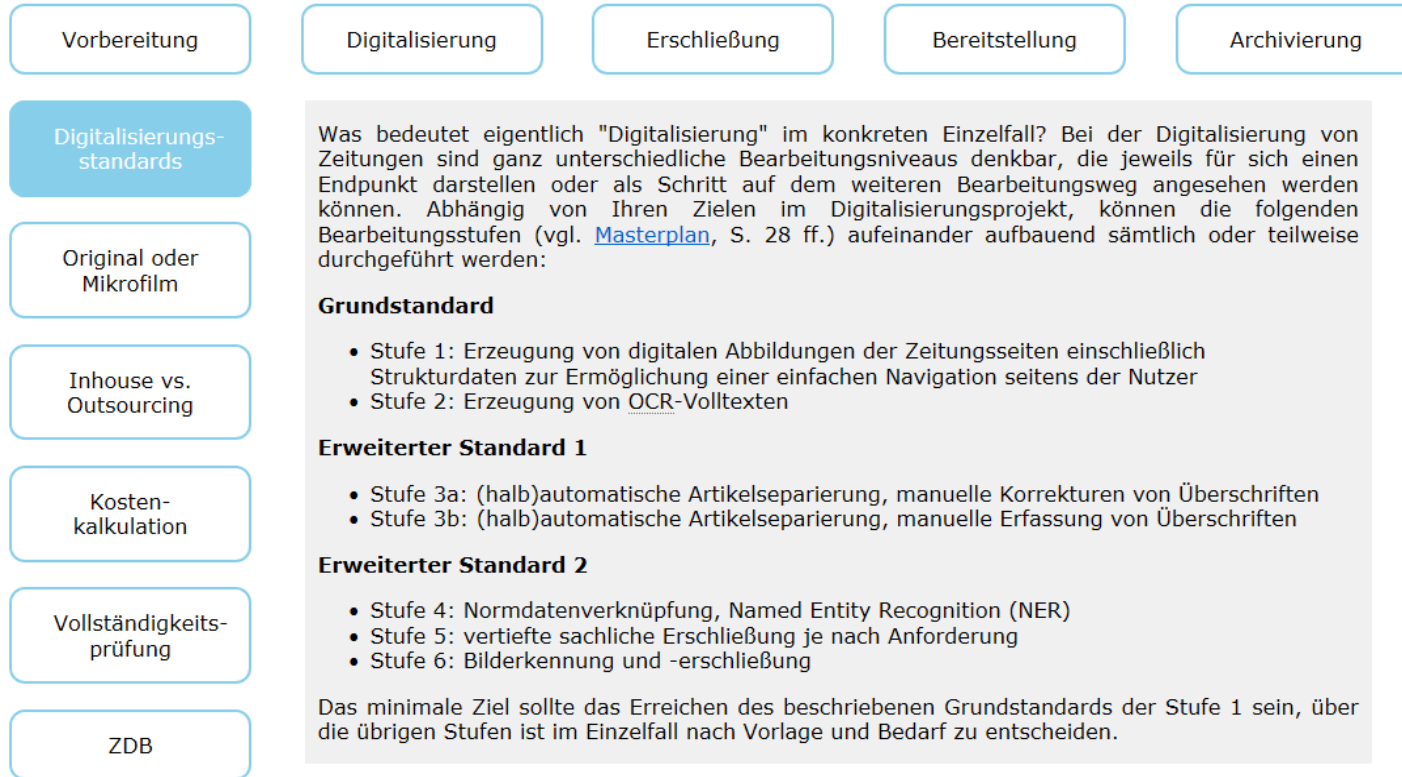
Vorbereitung

Digitalisierung

Erschließung

Bereitstellung

Archivierung

Digitalisierungsstandards

Original oder Mikrofilm

Inhouse vs. Outsourcing

Kostenkalkulation

Vollständigkeitsprüfung

ZDB

Was bedeutet eigentlich "Digitalisierung" im konkreten Einzelfall? Bei der Digitalisierung von Zeitungen sind ganz unterschiedliche Bearbeitungsniveaus denkbar, die jeweils für sich einen Endpunkt darstellen oder als Schritt auf dem weiteren Bearbeitungsweg angesehen werden können. Abhängig von Ihren Zielen im Digitalisierungsprojekt, können die folgenden Bearbeitungsstufen (vgl. Masterplan, S. 28 ff.) aufeinander aufbauend sämtlich oder teilweise durchgeführt werden:

Grundstandard

- Stufe 1: Erzeugung von digitalen Abbildungen der Zeitungsseiten einschließlich Strukturdaten zur Ermöglichung einer einfachen Navigation seitens der Nutzer
- Stufe 2: Erzeugung von OCR-Volltexten

Erweiterter Standard 1

- Stufe 3a: (halb)automatische Artikelseparierung, manuelle Korrekturen von Überschriften
- Stufe 3b: (halb)automatische Artikelseparierung, manuelle Erfassung von Überschriften

Erweiterter Standard 2

- Stufe 4: Normdatenverknüpfung, Named Entity Recognition (NER)
- Stufe 5: vertiefte sachliche Erschließung je nach Anforderung
- Stufe 6: Bilderkennung und -erschließung

Das minimale Ziel sollte das Erreichen des beschriebenen Grundstandards der Stufe 1 sein, über die übrigen Stufen ist im Einzelfall nach Vorlage und Bedarf zu entscheiden.